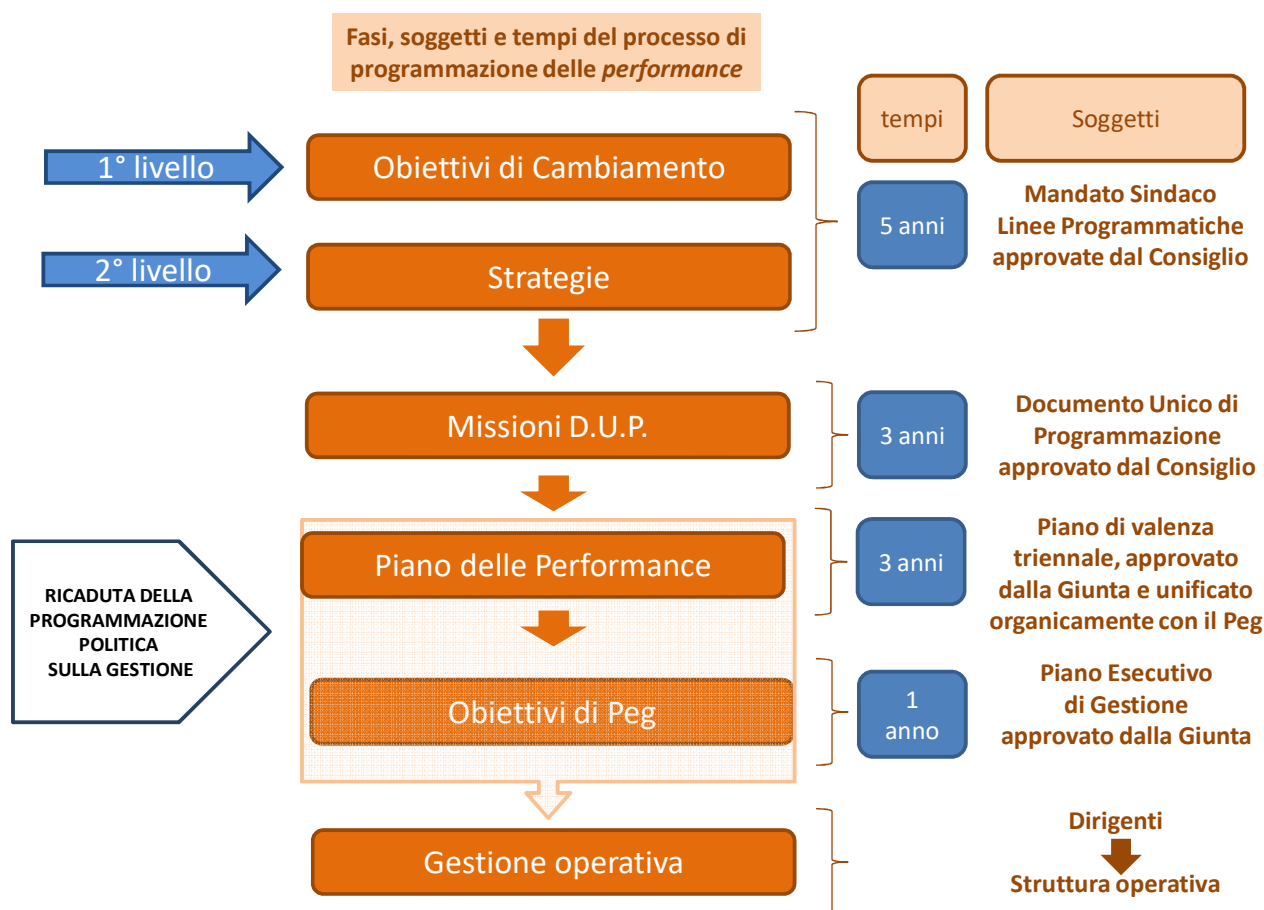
Fasi, soggetti e tempi del processo di programmazione delle *performance*

tempi

Soggetti

1° livello

Obiettivi di Cambiamento

2° livello

Strategie

5 anni

Mandato Sindaco
Linee Programmatiche
approvate dal Consiglio

Missioni D.U.P.

3 anni

Documento Unico di
Programmazione
approvato dal Consiglio

RICADUTA DELLA
PROGRAMMAZIONE
POLITICA
SULLA GESTIONE

Piano delle Performance

3 anni

Piano di valenza
triennale, approvato
dalla Giunta e unificato
organicamente con il Peg

Obiettivi di Peg

1
anno

Piano Esecutivo
di Gestione
approvato dalla Giunta

Gestione operativa

Dirigenti

Struttura operativa